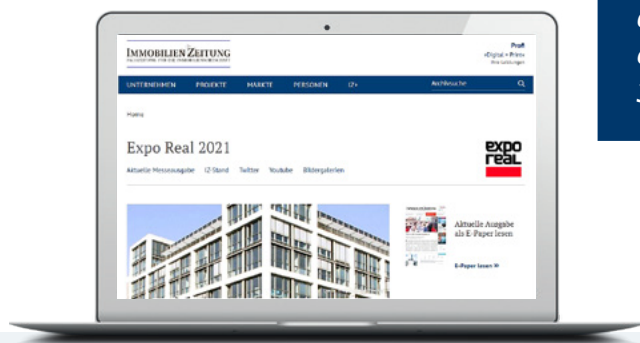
IMMOBILIEN ZEITUNG
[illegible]

Profi
»Digital + Print«
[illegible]

UNTERNEHMEN PROJEKTE MÄRKTE PERSONEN IZ+ Archivsuche

Home

Expo Real 2021

Aktuelle Messeausgabe IZ-Stand Twitter Youtube Bildergalerien

expo real

Aktuelle Ausgabe als E-Paper lesen

E-Paper lesen »

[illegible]